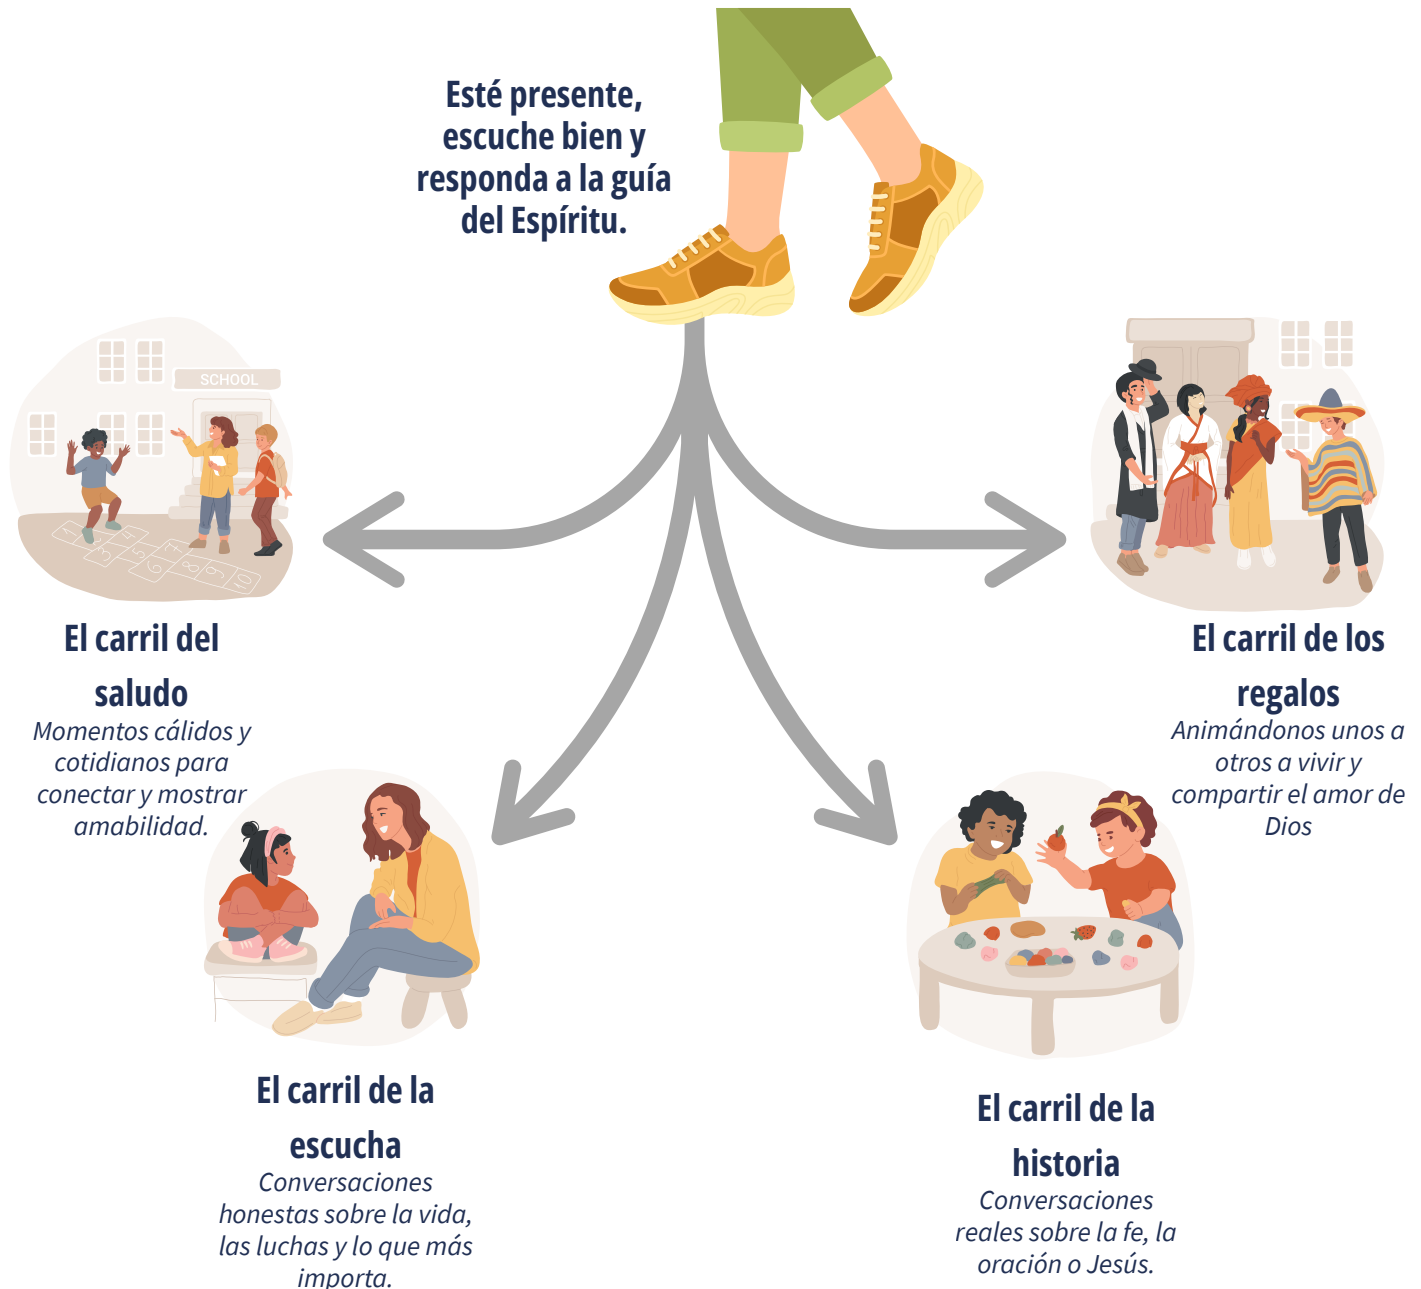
Esté presente, escuche bien y responda a la guía del Espíritu.

SCHOOL

El carril del saludo
Momentos cálidos y cotidianos para conectar y mostrar amabilidad.

El carril de los regalos
Animándonos unos a otros a vivir y compartir el amor de Dios

El carril de la escucha
Conversaciones honestas sobre la vida, las luchas y lo que más importa.

El carril de la historia
Conversaciones reales sobre la fe, la oración o Jesús.